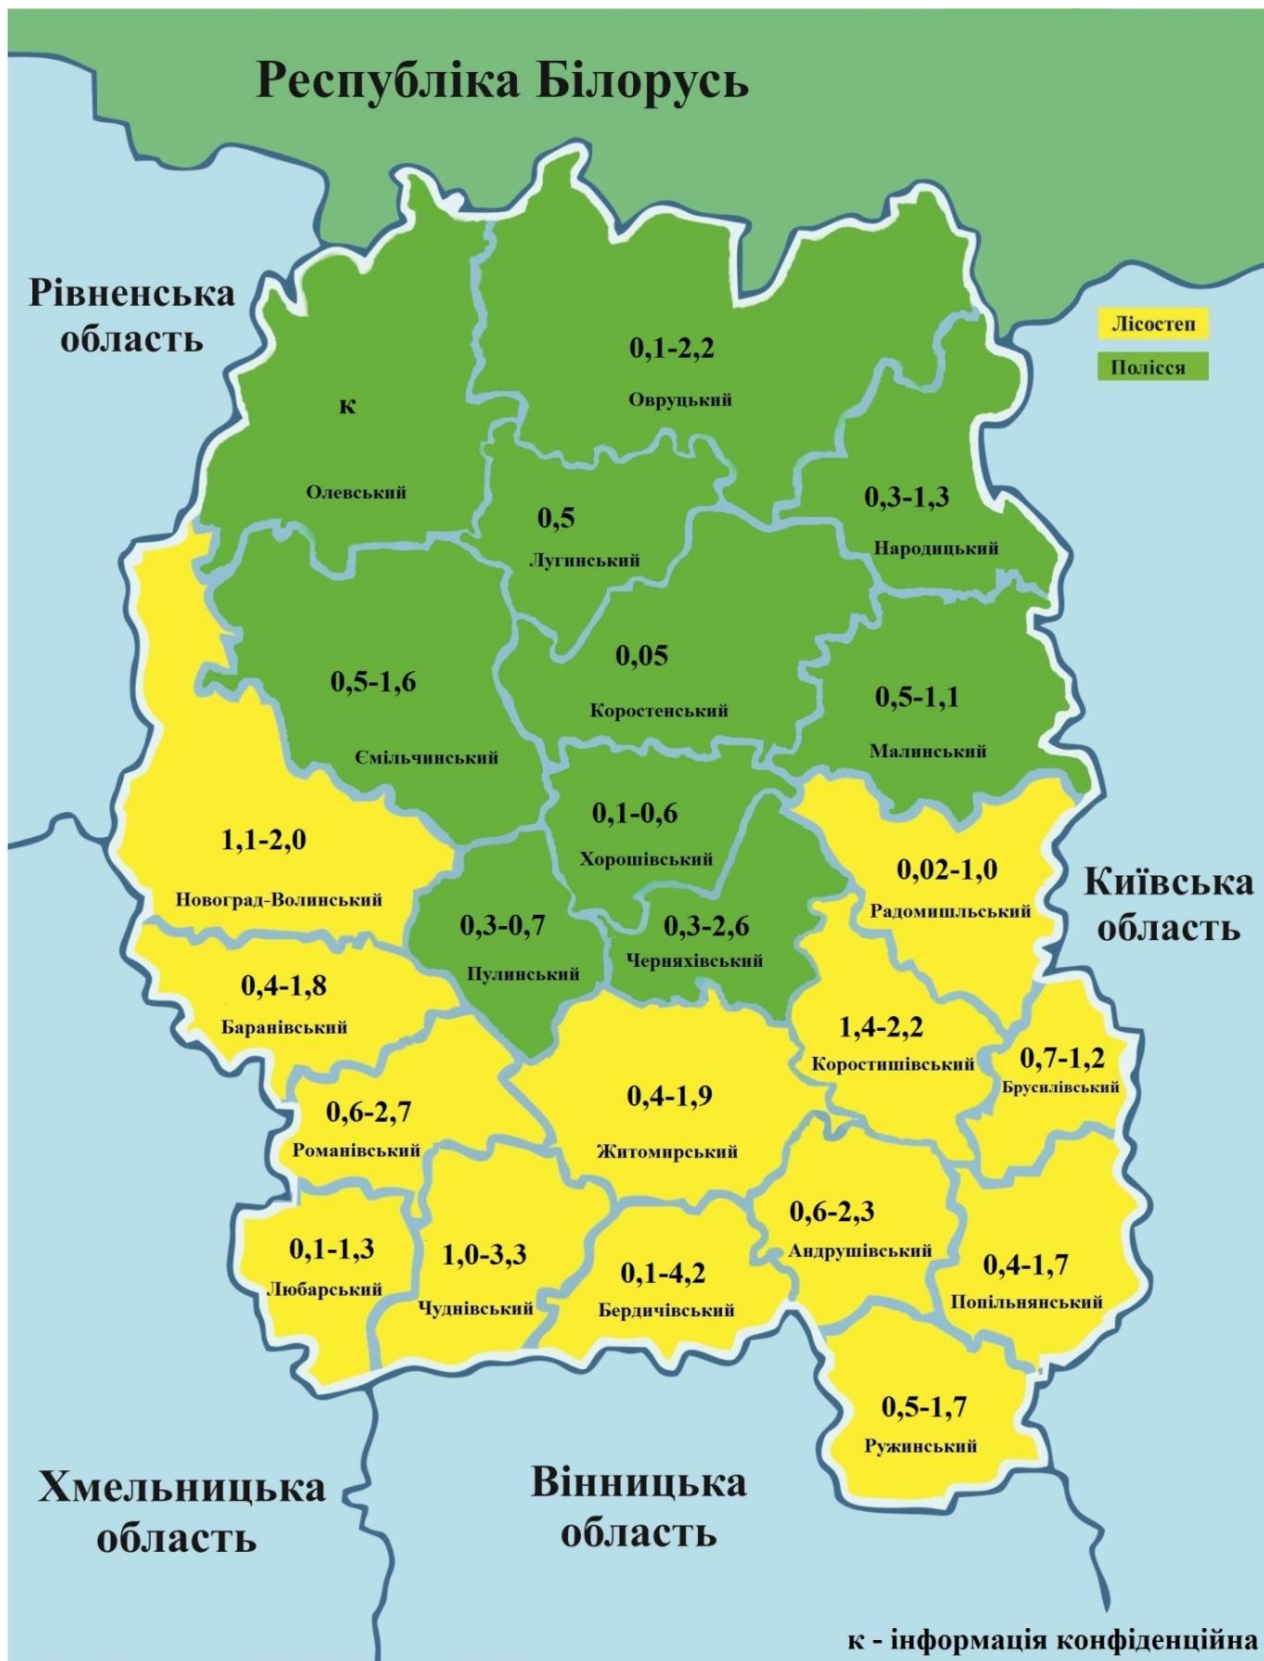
Республіка Білорусь

Рівненська область

Лісостеп
Полісся

к
Олевський

0,1-2,2
Овруцький

0,5
Лугинський

0,3-1,3
Народицький

0,5-1,6
Ємільчинський

0,05
Коростенський

0,5-1,1
Малинський

1,1-2,0
Новоград-Волинський

0,1-0,6
Хорошівський

0,02-1,0
Радомишльський

Київська область

0,3-0,7
Пулинський

0,3-2,6
Черняхівський

0,4-1,8
Баранівський

1,4-2,2
Коростишівський

0,7-1,2
Брусилівський

0,6-2,7
Романівський

0,4-1,9
Житомирський

0,6-2,3
Андрушівський

0,1-1,3
Любарський

1,0-3,3
Чуднівський

0,1-4,2
Бердичівський

0,4-1,7
Попільнянський

0,5-1,7
Ружинський

Хмельницька область

Вінницька область

к - інформація конфіденційна